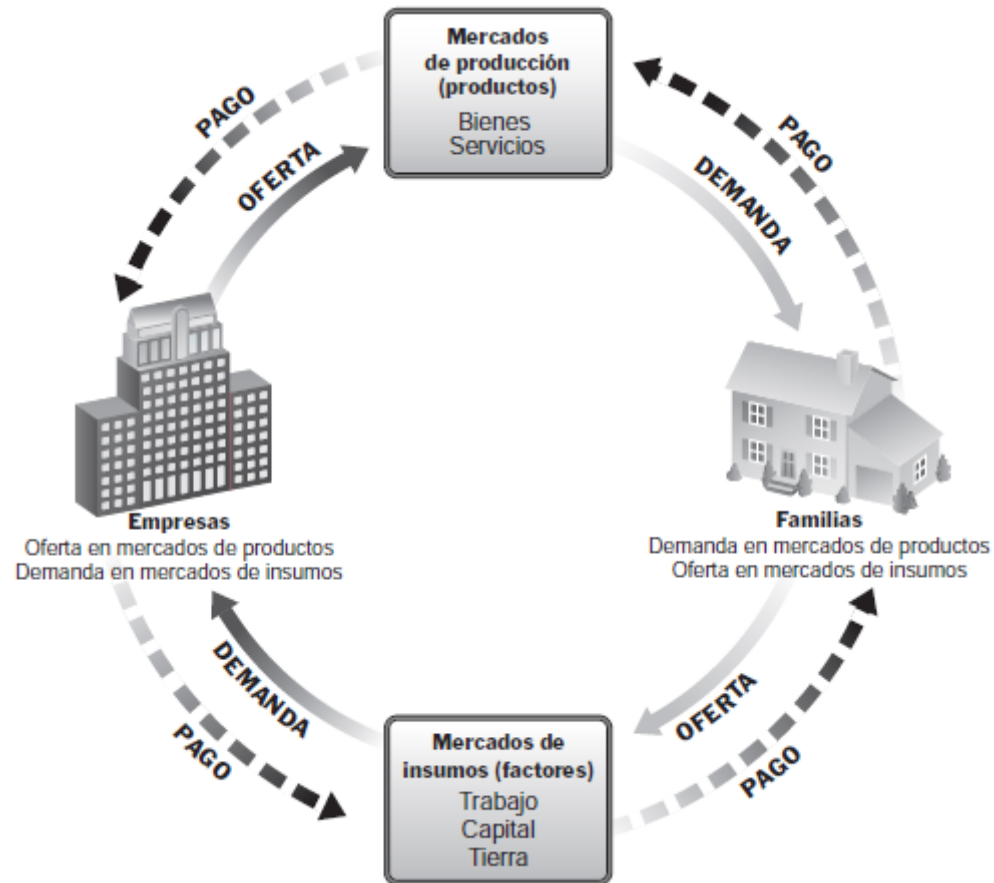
Mercados de producción (productos)
Bienes
Servicios

PAGO
OFERTA

PAGO
DEMANDA

Empresas
Oferta en mercados de productos
Demanda en mercados de insumos

Familias
Demanda en mercados de productos
Oferta en mercados de insumos

DEMANDA
PAGO

OFERTA
PAGO

Mercados de insumos (factores)
Trabajo
Capital
Tierra